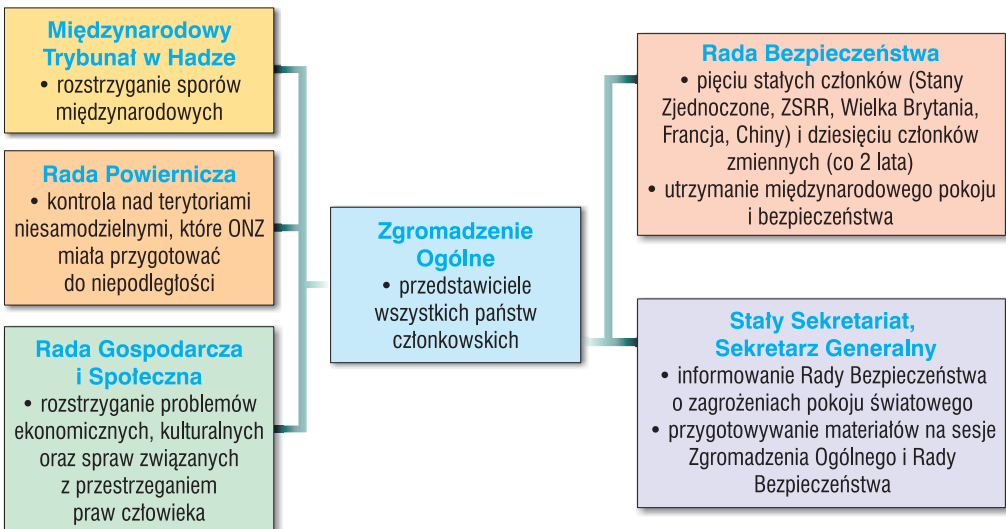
Międzynarodowy Trybunał w Hadze
• rozstrzyganie sporów międzynarodowych

Rada Powiernicza
• kontrola nad terytoriami niesamodzielnymi, które ONZ miała przygotować do niepodległości

Rada Gospodarcza i Społeczna
• rozstrzyganie problemów ekonomicznych, kulturalnych oraz spraw związanych z przestrzeganiem praw człowieka

Zgromadzenie Ogólne
• przedstawiciele wszystkich państw członkowskich

Rada Bezpieczeństwa
• pięciu stałych członków (Stany Zjednoczone, ZSRR, Wielka Brytania, Francja, Chiny) i dziesięciu członków zmiennych (co 2 lata)
• utrzymanie międzynarodowego pokoju i bezpieczeństwa

Stały Sekretariat, Sekretarz Generalny
• informowanie Rady Bezpieczeństwa o zagrożeniach pokoju światowego
• przygotowywanie materiałów na sesje Zgromadzenia Ogólnego i Rady Bezpieczeństwa